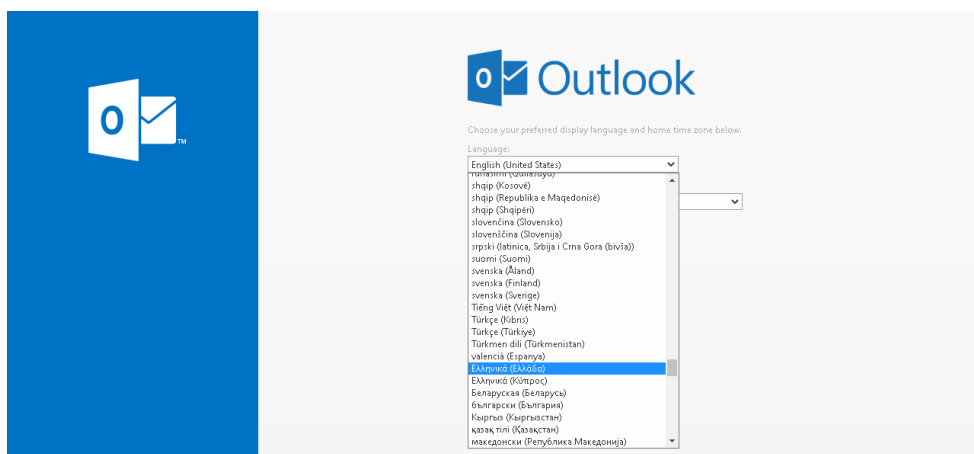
O TM

O Outlook

Choose your preferred display language and home time zone below.

Language:

English (United States)

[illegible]
shqip (Kosovë)
shqip (Republika e Maqedonisë)
shqip (Shqipëri)
slovenčina (Slovensko)
slovenščina (Slovenija)
srpski (latinica, Srbija i Crna Gora (bivša))
suomi (Suomi)
svenska (Åland)
svenska (Finland)
svenska (Sverige)
Tiếng Việt (Việt Nam)
Türkçe (Kıbrıs)
Türkçe (Türkiye)
Türkmen dili (Türkmenistan)
valencià (Espanya)
Ελληνικά (Ελλάδα)
Ελληνικά (Κύπρος)
Беларуская (Беларусь)
български (България)
Кыргыз (Кыргызстан)
қазақ тілі (Қазақстан)
македонски (Република Македонија)